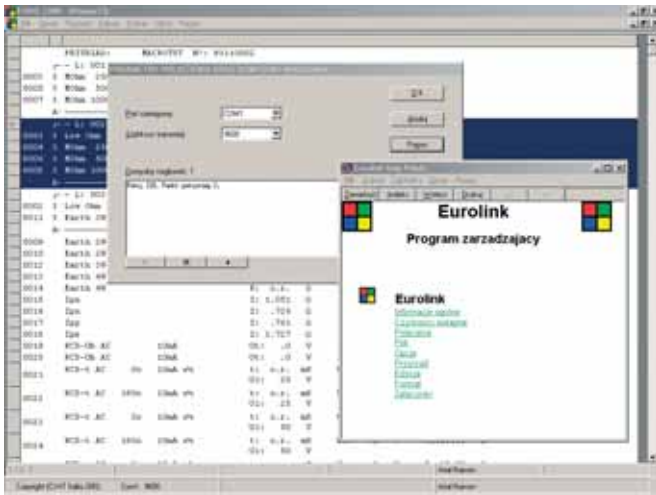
Eurolink

Program zarzadzajacy

Eurolink

PRZYKLAD: MACH/TST Nr: 99143002

0005 RDam
0006 RDam
0007 RDam
0003 Low Ohm
0004 RDam
0001 Low Ohm
0011 Earth

0009 Earth
0010 Earth
0012 Earth
0013 Earth
0014 Earth
0015 Zpe
0016 Zpe
0017 Zpe
0018 Zpe
0019 RCD-Ok AC
0020 RCD-Ok AC
0021 RCD-t AC
0022 RCD-t AC
0023 RCD-t AC
0024 RCD-t AC

Port szeregowy COM1
Szybkość transmisji 9600

OK
Anuluj
Pomoc

Copyright (C) NT Sodka 2001 Com1 9600